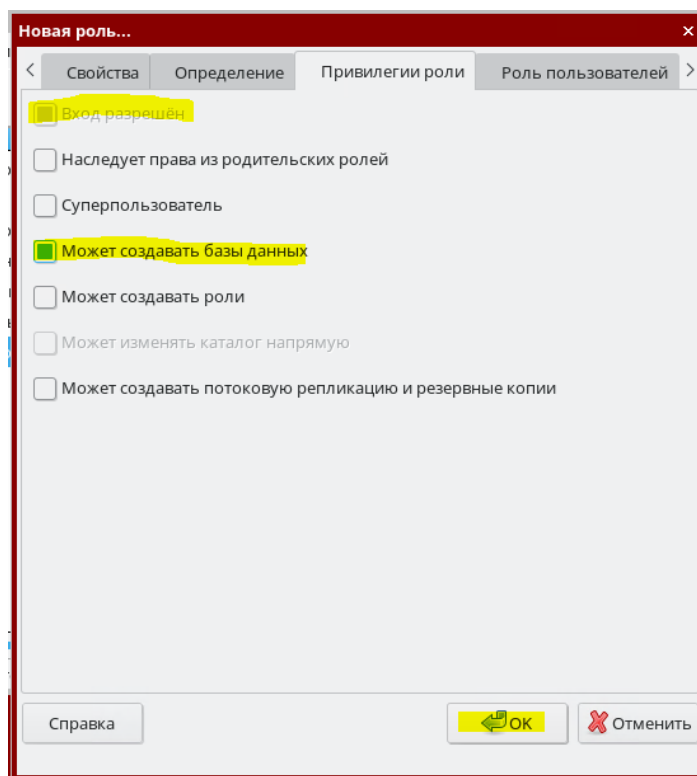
Новая роль...

Свойства | Определение | Привилегии роли | Роль пользователей

Вход разрешён

Наследует права из родительских ролей

Суперпользователь

Может создавать базы данных

Может создавать роли

Может изменять каталог напрямую

Может создавать потоковую репликацию и резервные копии

Справка

OK

Отменить